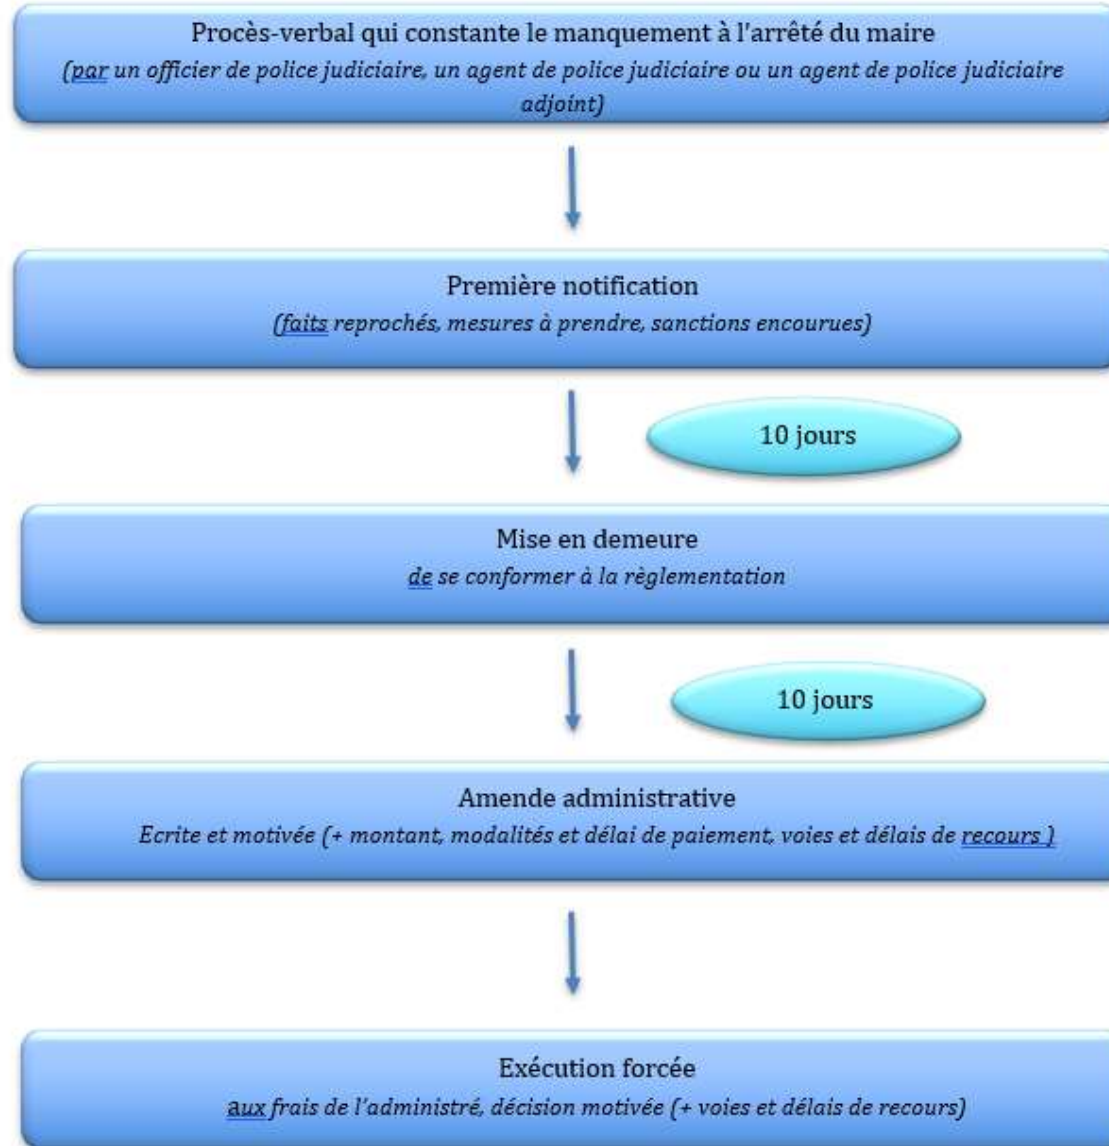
Procès-verbal qui constante le manquement à l'arrêté du maire
(par un officier de police judiciaire, un agent de police judiciaire ou un agent de police judiciaire adjoint)

Première notification
(faits reprochés, mesures à prendre, sanctions encourues)

10 jours

Mise en demeure
de se conformer à la règlementation

10 jours

Amende administrative
Ecrite et motivée (+ montant, modalités et délai de paiement, voies et délais de recours )

Exécution forcée
aux frais de l'administré, décision motivée (+ voies et délais de recours)